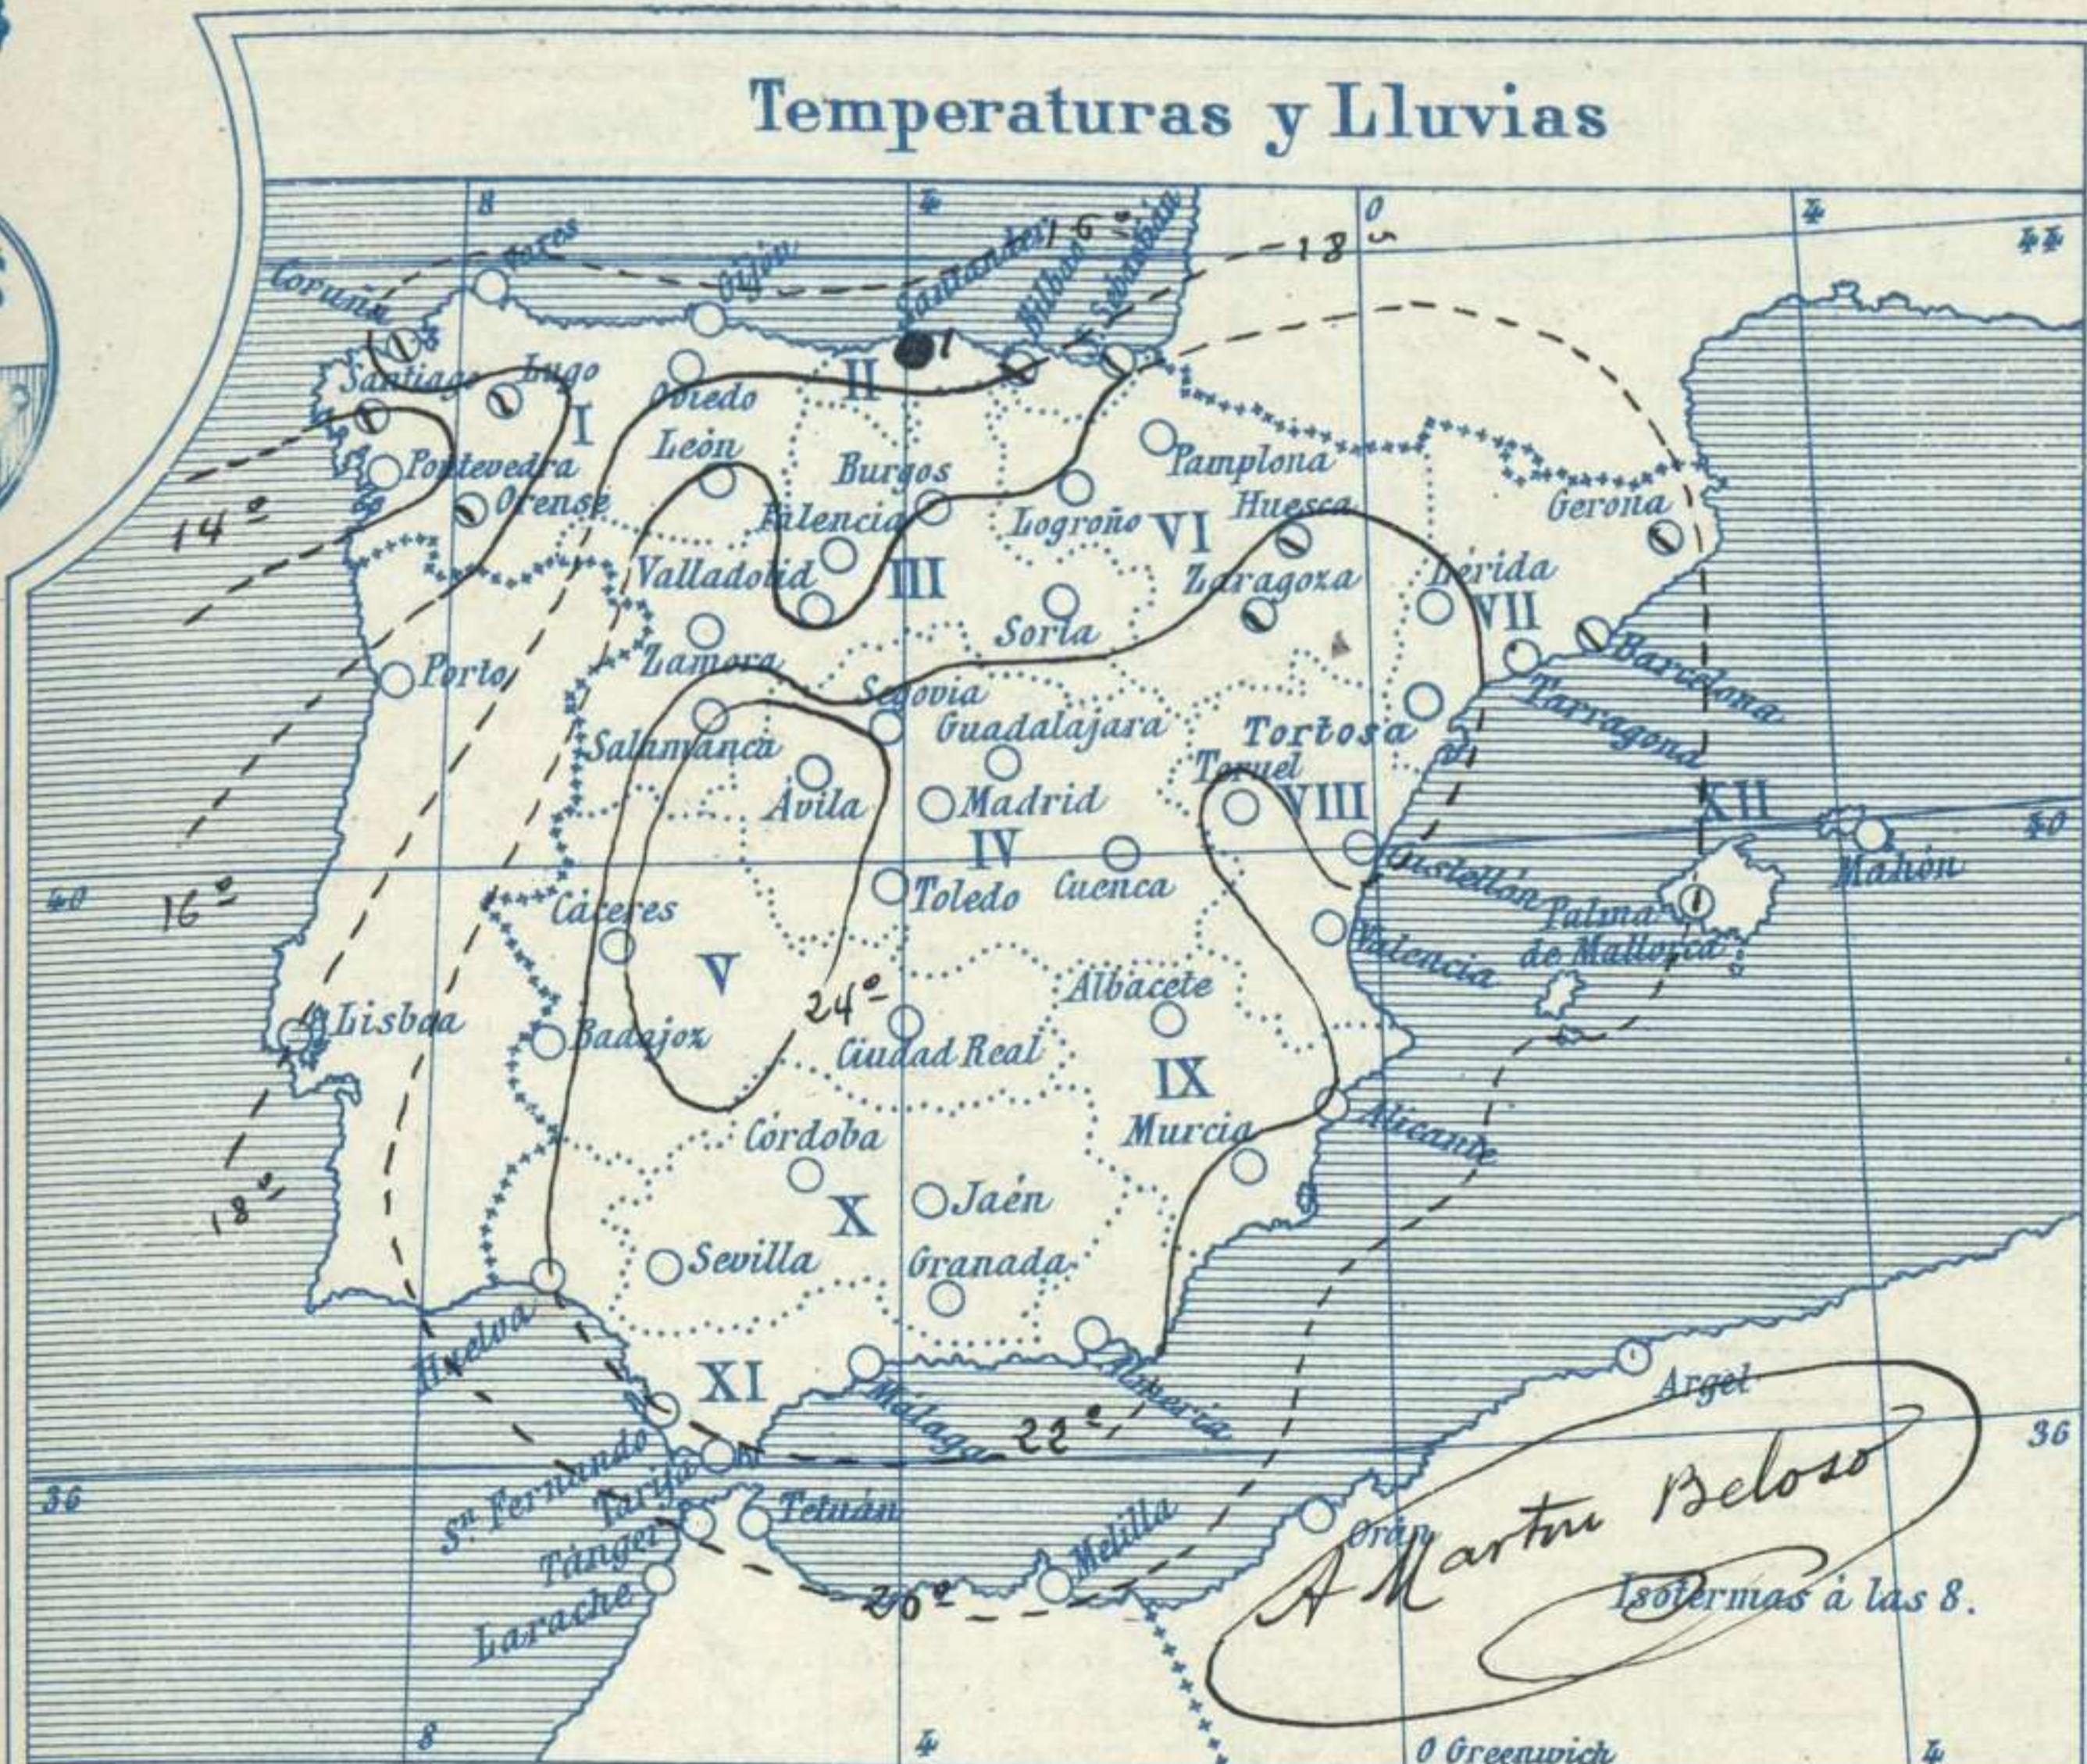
Temperaturas y Lluvias

8
4
0
4
44
40
36
36
8
4
0 Greenwich
4

16°
18°
14°
16°
18°
24°
22°
20°

Coruña
Ferrol
Gijón
Santander
Bilbao
S. Sebastián
Santiago
Lugo
Oviedo
II
I
León
Burgos
Pamplona
Pontevedra
Orense
Palencia
Logroño
VI
Huesca
Gerona
Valladolid
III
Zaragoza
Lérida
VII
Soria
Barcelona
Porto
Zamora
Tarragona
Segovia
Guadalajara
Tortosa
Salamanca
Teruel
XII
Ávila
Madrid
VIII
Mahón
IV
Castellón
Toledo
Cuenca
Palma de Mallorca
Cáceres
Valencia
V
Albacete
Lisboa
Badajoz
Ciudad Real
IX
Murcia
Alicante
Córdoba
X
Jaén
Sevilla
Granada
Huelva
Almería
XI
Málaga
Argel
Sn Fernando
Tarifa
Tetuán
Tánger
Orán
Melilla
Larache

A Martín Beloso

Isotermas á las 8.